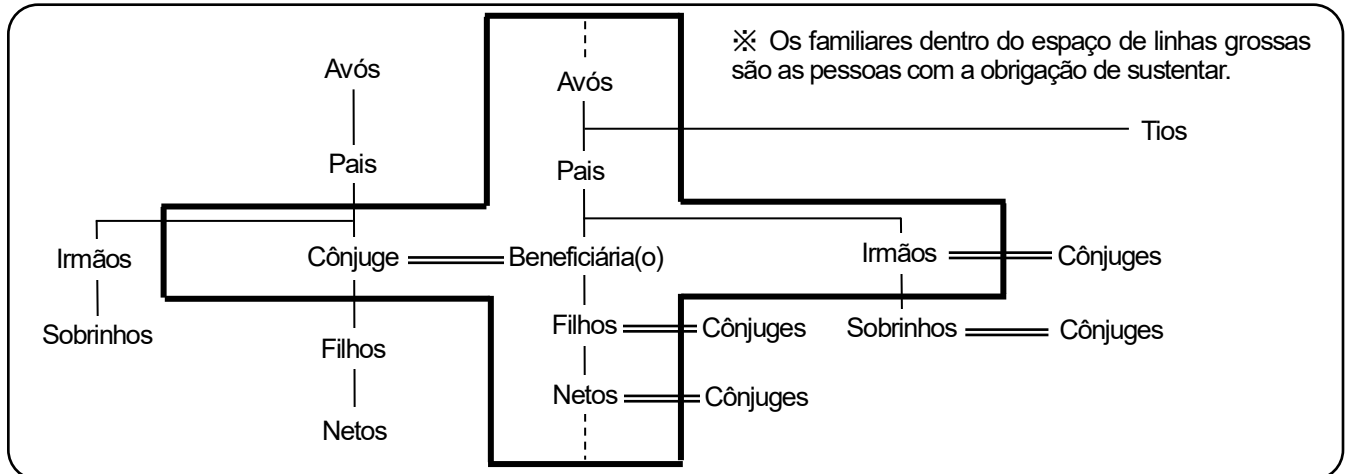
※ Os familiares dentro do espaço de linhas grossas são as pessoas com a obrigação de sustentar.

Avós
Pais
Irmãos
Sobrinhos
Cônjuge
Filhos
Netos

Avós
Tios
Pais
Beneficiária(o)
Irmãos
Cônjuges
Filhos
Cônjuges
Sobrinhos
Cônjuges
Netos
Cônjuges